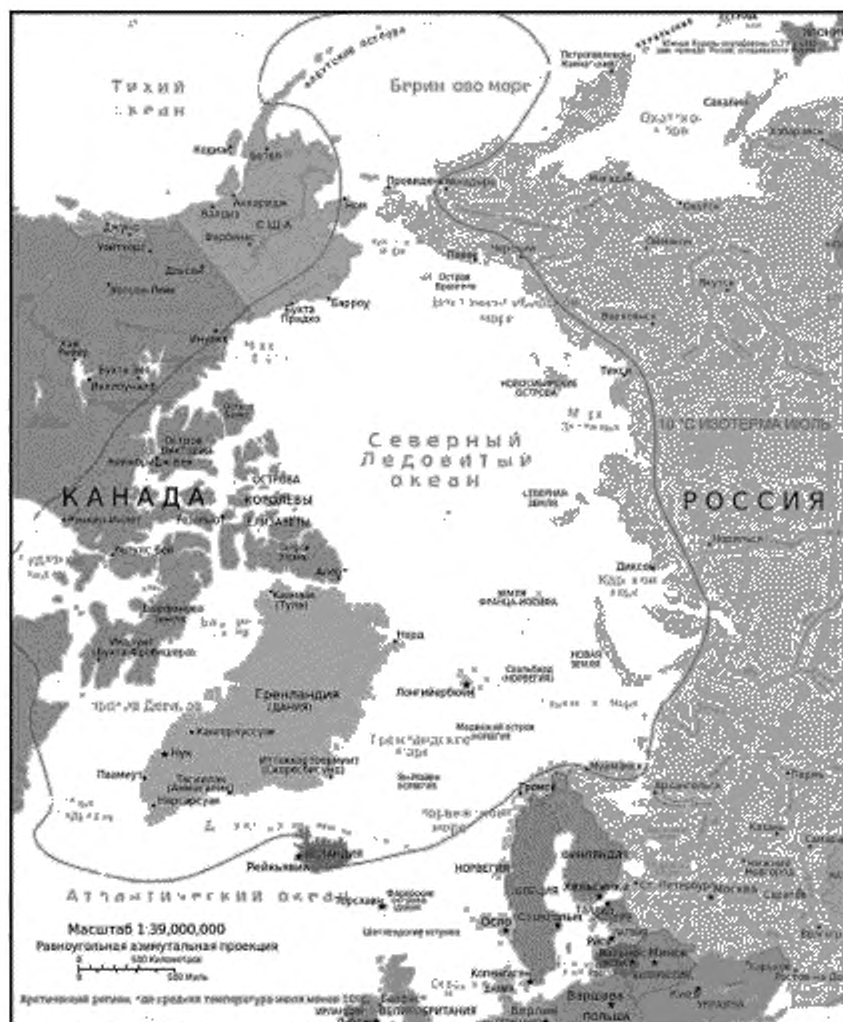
Тихий океан

Берингово море

Алеутские острова

Петропавловск-Камчатский

Охотское море

Сахалин

Ном

Бетел

Анкоридж

США

Провидения

Певек

Остров Врангеля

Восточно-Сибирское море

Барроу

Бухта Прадхо

Инувик

Доусон

Море Бофорта

Новосибирские острова

Тикси

Море Лаптевых

10 °C ИЗОТЕРМА ИЮЛЬ

Северный Ледовитый океан

Остров Виктория

Острова Королевы Елизаветы

КАНАДА

Резольют

Северная Земля

РОССИЯ

Диксон

Карское море

Земля Франца-Иосифа

Новая Земля

Баффинова Земля

Икалуит

Нурд

Гренландия (Дания)

Лонгйир

Свальбард (Норвегия)

Море Баффина

Медвежий остров

Гренландское море

Нуук

Паамиут

Ян-Майен

Норвежское море

Мурманск

Тромсё

Архангельск

Рейкьявик

ИСЛАНДИЯ

НОРВЕГИЯ

ФИНЛЯНДИЯ

ШВЕЦИЯ

Хельсинки

Санкт-Петербург

Москва

Осло

Стокгольм

Торсхавн

Фарерские острова

Атлантический океан

Масштаб 1:39,000,000

Равноугольная азимутальная проекция

500 Километров

500 Миль

Копенгаген

Минск

Варшава

ПОЛЬША

Берлин

ВЕЛИКОБРИТАНИЯ

Арктический регион, где средняя температура июля менее 10°C